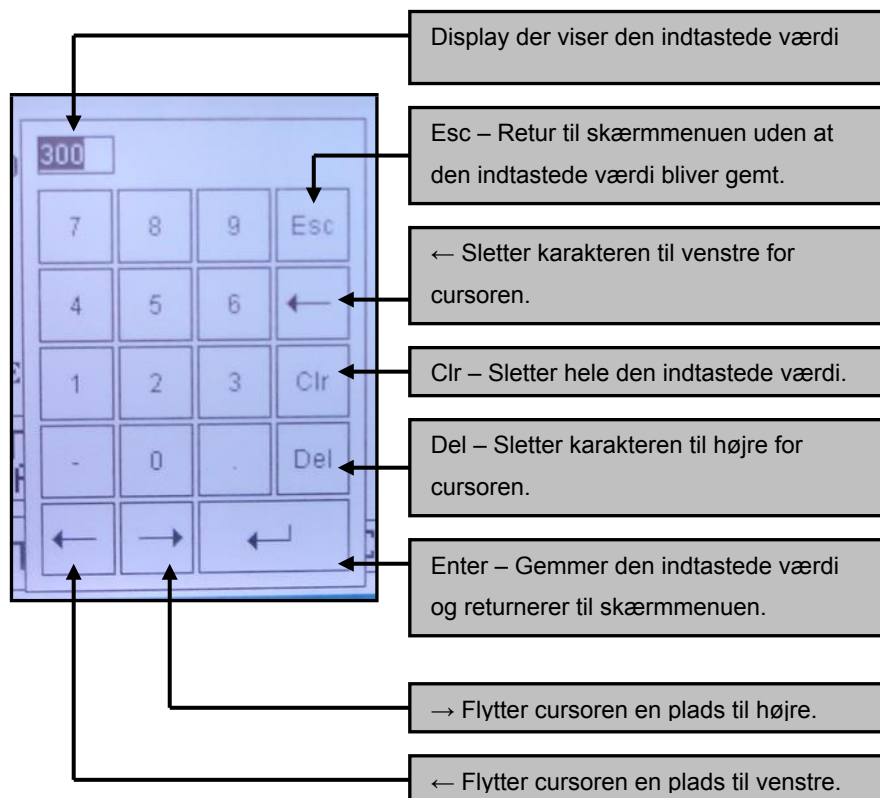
Display der viser den indtastede værdi

300

7 8 9 Esc
4 5 6 ←
1 2 3 Clr
- 0 . Del
← → ↵

Esc – Retur til skærmmenuen uden at den indtastede værdi bliver gemt.

← Sletter karakteren til venstre for cursoren.

Clr – Sletter hele den indtastede værdi.

Del – Sletter karakteren til højre for cursoren.

Enter – Gemmer den indtastede værdi og returnerer til skærmmenuen.

→ Flytter cursoren en plads til højre.

← Flytter cursoren en plads til venstre.